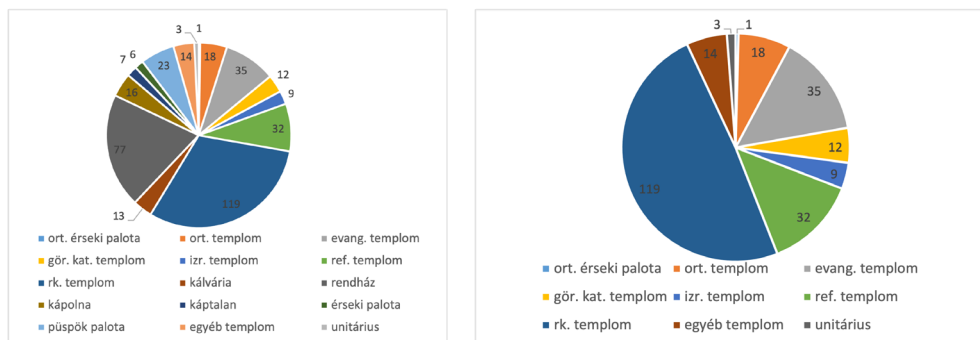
3 1
18
35
12
9
32
119
13
77
16
7 6
23
14

ort. érseki palota
ort. templom
evang. templom
gör. kat. templom
izr. templom
ref. templom
rk. templom
kálvária
rendház
kápolna
káptalan
érseki palota
püspök palota
egyéb templom
unitárius

3 1
18
35
12
9
32
119
14

ort. érseki palota
ort. templom
evang. templom
gör. kat. templom
izr. templom
ref. templom
rk. templom
egyéb templom
unitárius